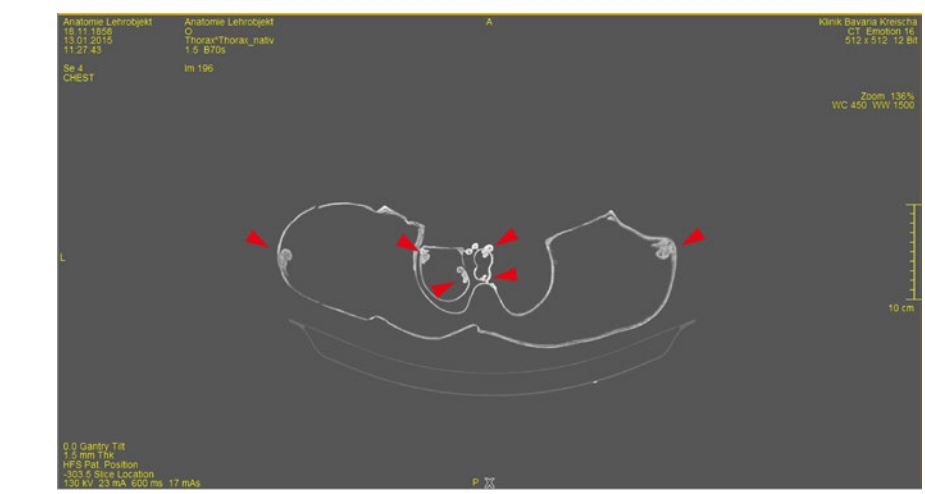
Anatomie Lehrobjekt
18.11.1858
13.01.2015
11:27:43

Anatomie Lehrobjekt
O
Thorax^Thorax_nativ
1.5 B70s

A

Klinik Bavaria Kreischa
CT Emotion 16
512 x 512 12 Bit

Se 4
CHEST

Im 196

Zoom 136%
WC 450 WW 1500

L

10 cm

0.0 Gantry Tilt
1.5 mm Thk
HFS Pat. Position
-303.5 Slice Location
130 kV 23 mA 600 ms 17 mAs

P